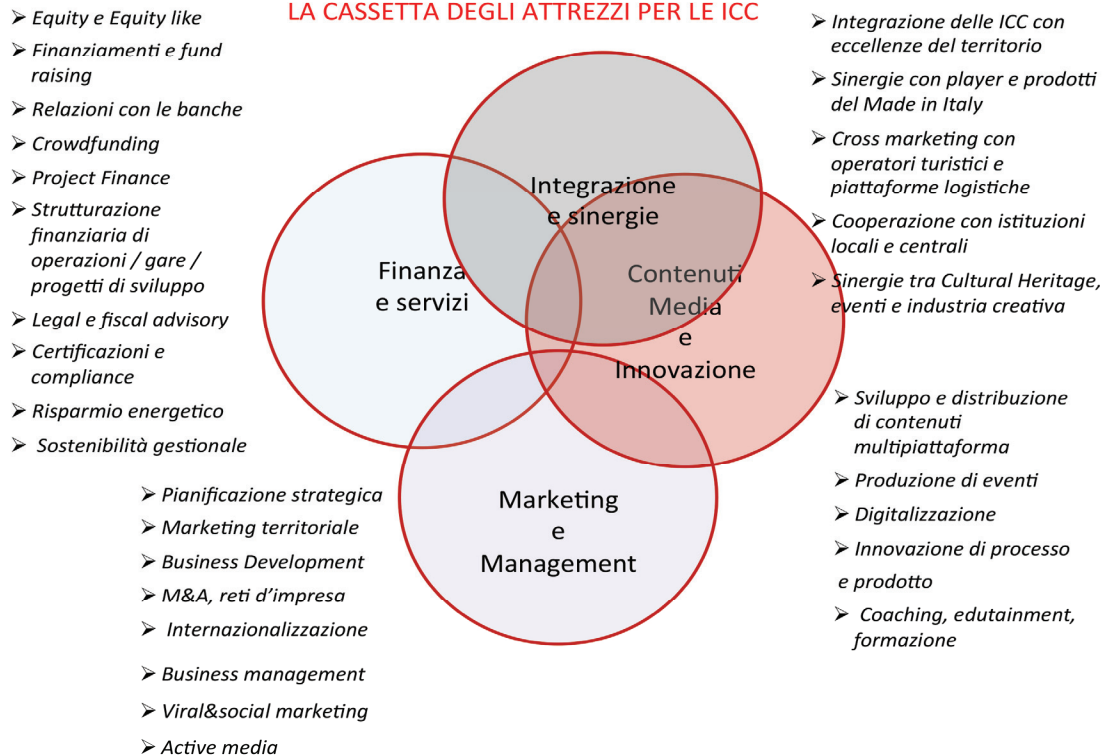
LA CASSETTA DEGLI ATTREZZI PER LE ICC

➢ Equity e Equity like
➢ Finanziamenti e fund raising
➢ Relazioni con le banche
➢ Crowdfunding
➢ Project Finance
➢ Strutturazione finanziaria di operazioni / gare / progetti di sviluppo
➢ Legal e fiscal advisory
➢ Certificazioni e compliance
➢ Risparmio energetico
➢ Sostenibilità gestionale

➢ Integrazione delle ICC con eccellenze del territorio
➢ Sinergie con player e prodotti del Made in Italy
➢ Cross marketing con operatori turistici e piattaforme logistiche
➢ Cooperazione con istituzioni locali e centrali
➢ Sinergie tra Cultural Heritage, eventi e industria creativa

Integrazione e sinergie

Finanza e servizi

Contenuti Media e Innovazione

Marketing e Management

➢ Sviluppo e distribuzione di contenuti multipiattaforma
➢ Produzione di eventi
➢ Digitalizzazione
➢ Innovazione di processo e prodotto
➢ Coaching, edutainment, formazione

➢ Pianificazione strategica
➢ Marketing territoriale
➢ Business Development
➢ M&A, reti d'impresa
➢ Internazionalizzazione
➢ Business management
➢ Viral&social marketing
➢ Active media